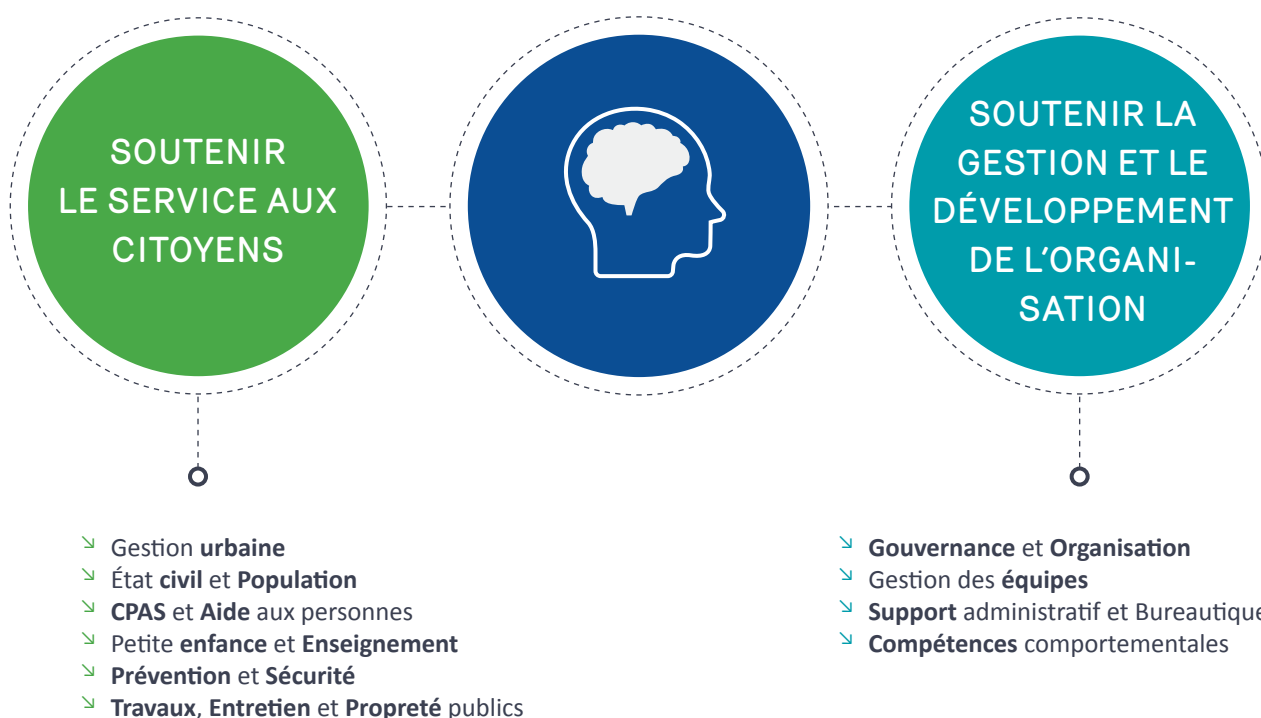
SOUTENIR LE SERVICE AUX CITOYENS

SOUTENIR LA GESTION ET LE DÉVELOPPEMENT DE L'ORGANISATION

↘ Gestion urbaine
↘ État civil et Population
↘ CPAS et Aide aux personnes
↘ Petite enfance et Enseignement
↘ Prévention et Sécurité
↘ Travaux, Entretien et Propreté publics

↘ Gouvernance et Organisation
↘ Gestion des équipes
↘ Support administratif et Bureautique
↘ Compétences comportementales